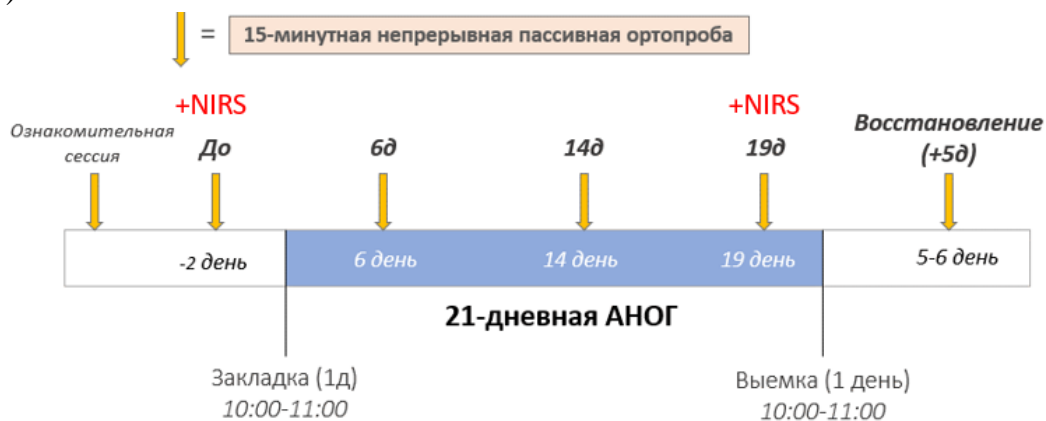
= 15-минутная непрерывная пассивная ортопроба

+NIRS
До

Ознакомительная сессия

6д

14д

+NIRS
19д

Восстановление (+5д)

-2 день

6 день

14 день

19 день

5-6 день

21-дневная АНОГ

Закладка (1д)
10:00-11:00

Выемка (1 день)
10:00-11:00